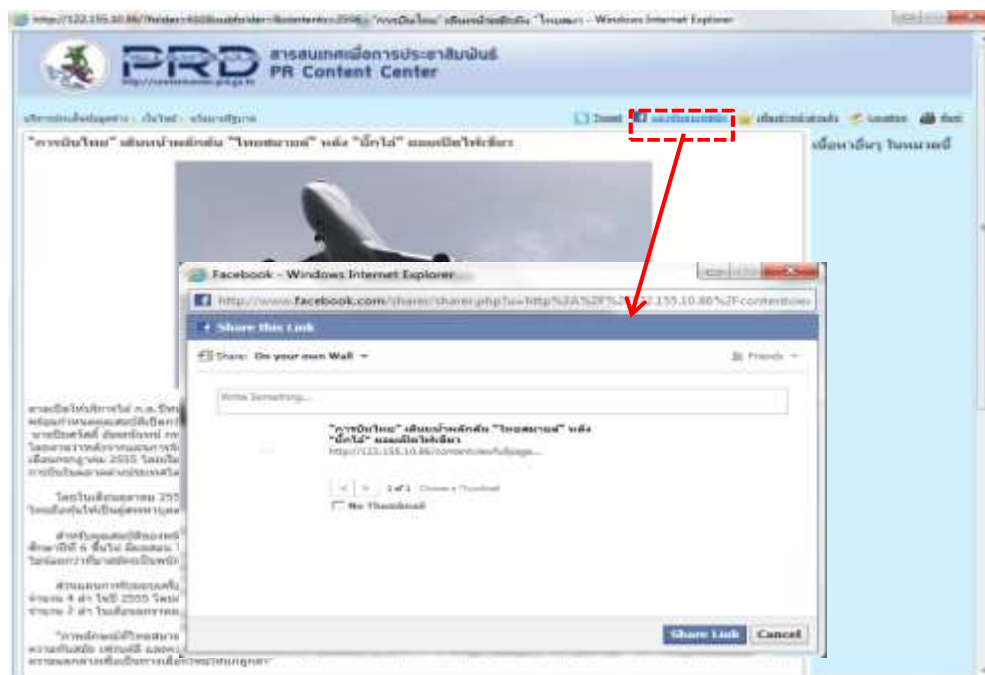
http://122.155.10.86/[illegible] "การบินไทย" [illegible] - Windows Internet Explorer

PRD สารสนเทศเพื่อการประชาสัมพันธ์ PR Content Center

"การบินไทย" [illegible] "ไทยสมายล์" หลัง "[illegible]" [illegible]

Facebook - Windows Internet Explorer

http://www.facebook.com/share/sharer.php?u=http%3A%2F%2F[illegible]155.10.86%2Fcontentcon

Share this Link

Share: On your own Wall

Friends

Write Something...

"การบินไทย" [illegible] "ไทยสมายล์" หลัง "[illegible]" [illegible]

http://122.155.10.86/content/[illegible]

1 of 1 Choose a Thumbnail

No Thumbnail

Share Link Cancel